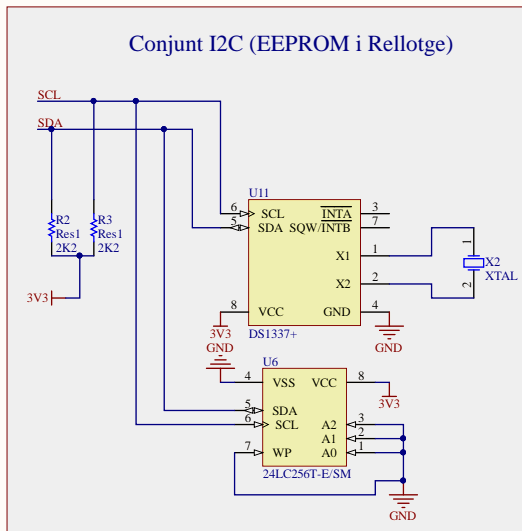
Conjunt I2C (EEPROM i Rellotge)

SCL
SDA

R2
Res1
2K2

R3
Res1
2K2

3V3

U11
6 SCL
5 SDA
$\overline{INTA}$ 3
SQW/$\overline{INTB}$ 7
X1 1
X2 2
8 VCC
GND 4
DS1337+

1
X2
XTAL
2

3V3
GND
GND

U6
4 VSS
VCC 8
5 SDA
6 SCL
A2 3
A1 2
A0 1
7 WP
24LC256T-E/SM

3V3
GND